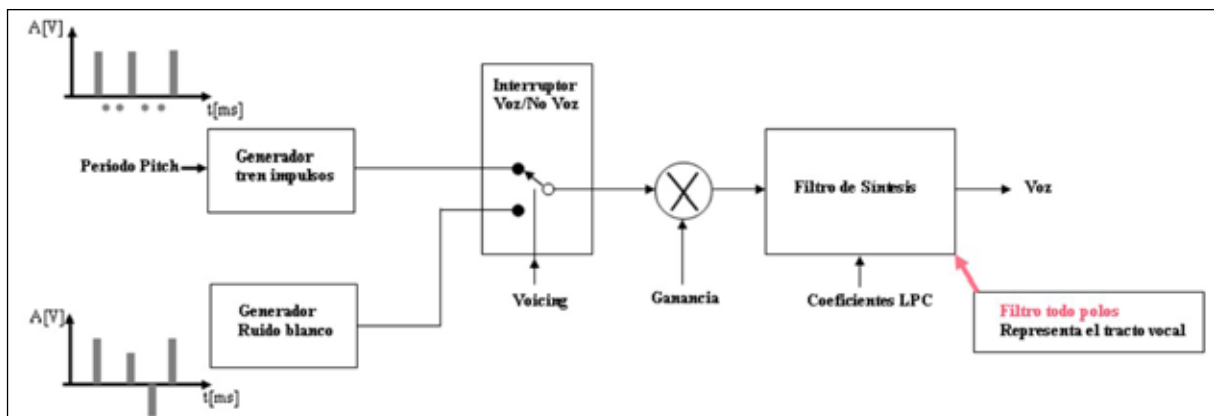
A[V]

t[ms]

Periodo Pitch

Generador tren impulsos

Interruptor Voz/No Voz

Voicing

Ganancia

Filtro de Síntesis

Voz

Coeficientes LPC

Filtro todo polos
Representa el tracto vocal

Generador Ruido blanco

A[V]

t[ms]